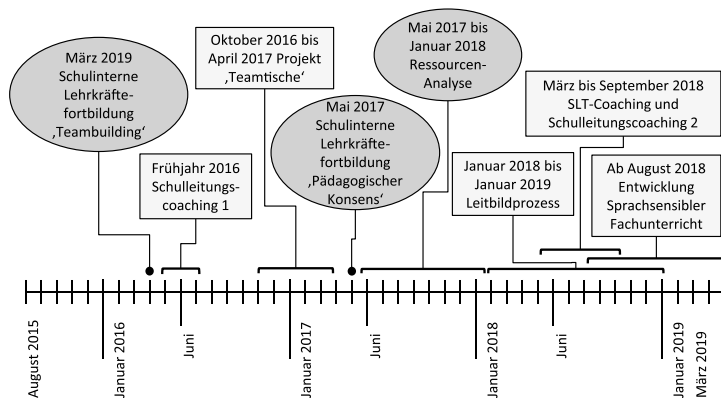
März 2019 Schulinterne Lehrkräftefortbildung ‚Teambuilding'

Frühjahr 2016 Schulleitungscoaching 1

Oktober 2016 bis April 2017 Projekt ‚Teamtische'

Mai 2017 Schulinterne Lehrkräftefortbildung ‚Pädagogischer Konsens'

Mai 2017 bis Januar 2018 Ressourcen-Analyse

Januar 2018 bis Januar 2019 Leitbildprozess

März bis September 2018 SLT-Coaching und Schulleitungscoaching 2

Ab August 2018 Entwicklung Sprachsensibler Fachunterricht

August 2015

Januar 2016

Juni

Januar 2017

Juni

Januar 2018

Juni

Januar 2019

März 2019